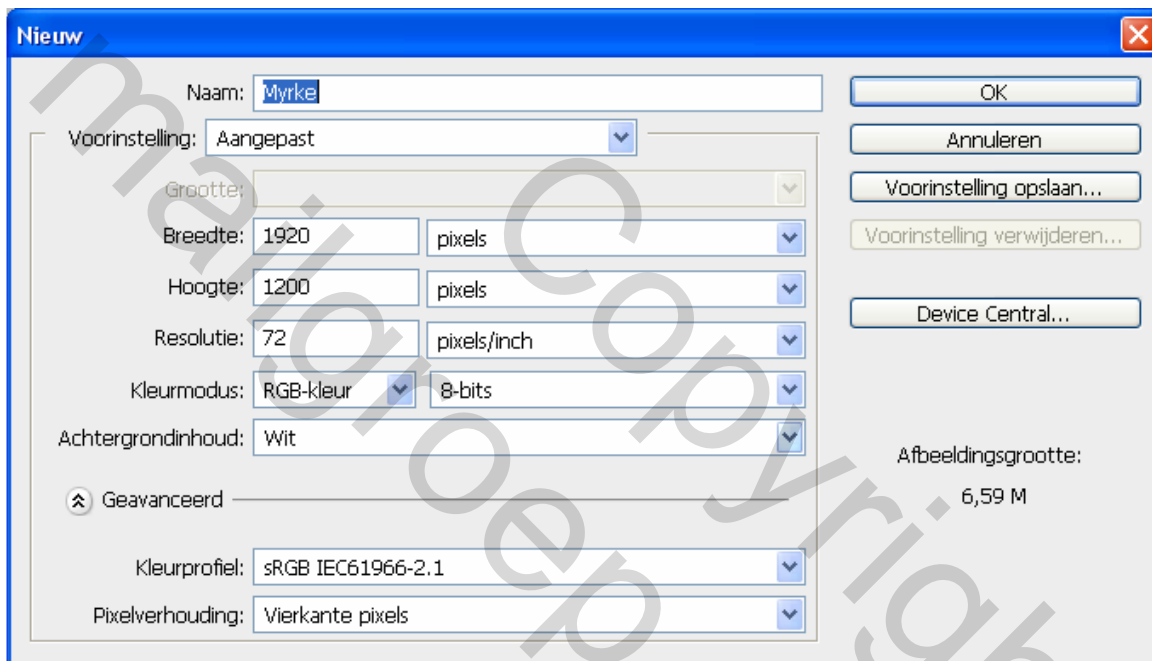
Nieuw

Naam: Myrke

Voorinstelling: Aangepast

Grootte:

Breedte: 1920 pixels

Hoogte: 1200 pixels

Resolutie: 72 pixels/inch

Kleurmodus: RGB-kleur 8-bits

Achtergrondinhoud: Wit

Geavanceerd

Kleurprofiel: sRGB IEC61966-2.1

Pixelverhouding: Vierkante pixels

OK

Annuleren

Voorinstelling opslaan...

Voorinstelling verwijderen...

Device Central...

Afbeeldingsgrootte:

6,59 M

maigroep Copyright